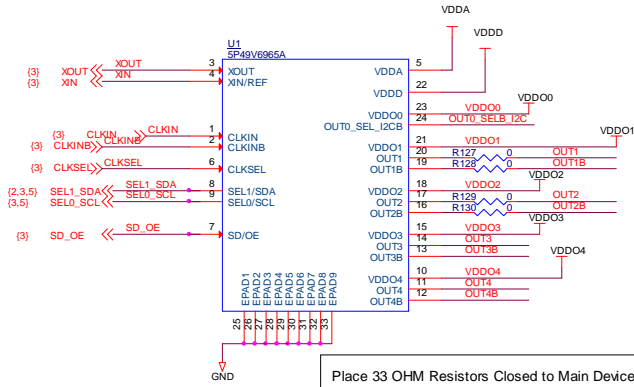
VDDA
VDDD
U1
5P49V6965A

{3} XOUT XOUT 3 XOUT
{3} XIN XIN 4 XIN/REF
5 VDDA
22 VDDD
VDDO0
23 VDDO0 VDDO0
OUT0_SEL_I2CB 24 OUT0_SELB_I2C
VDDO1
{3} CLKIN CLKIN 1 CLKIN
{3} CLKINB CLKINB 2 CLKINB
VDDO1 21 VDDO1
OUT1 20 R127 0 OUT1
OUT1B 19 R128 0 OUT1B
{3} CLKSEL CLKSEL 6 CLKSEL
VDDO2
VDDO2 18 VDDO2
{2,3,5} SEL1_SDA SEL1_SDA 8 SEL1/SDA
{3,5} SEL0_SCL SEL0_SCL 9 SEL0/SCL
OUT2 17 R129 0 OUT2
OUT2B 16 R130 0 OUT2B
VDDO3
VDDO3 15 VDDO3
{3} SD_OE SD_OE 7 SD/OE
OUT3 14 OUT3
OUT3B 13 OUT3B
VDDO4
VDDO4 10 VDDO4
OUT4 11 OUT4
OUT4B 12 OUT4B
EPAD1 EPAD2 EPAD3 EPAD4 EPAD5 EPAD6 EPAD7 EPAD8 EPAD9
25 26 27 28 29 30 31 32 33
GND

Place 33 OHM Resistors Closed to Main Device